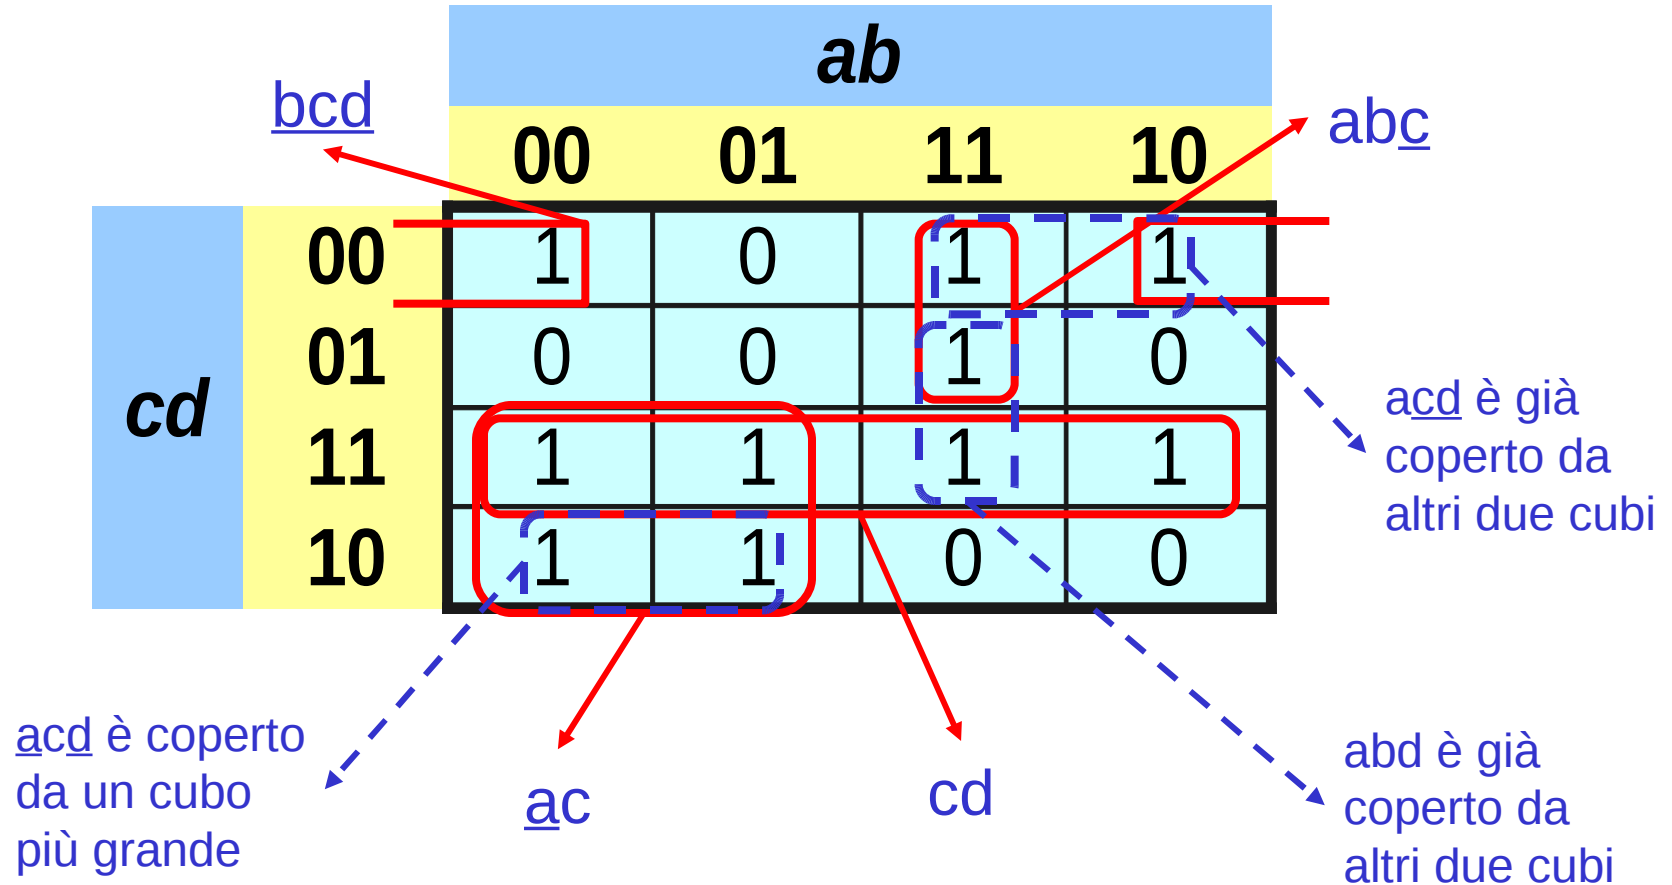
ab

bcd

abc

| cd | 00 | 01 | 11 | 10 |
|---|---|---|---|---|
| 00 | 1 | 0 | 1 | 1 |
| 01 | 0 | 0 | 1 | 0 |
| 11 | 1 | 1 | 1 | 1 |
| 10 | 1 | 1 | 0 | 0 |

acd è già coperto da altri due cubi

acd è coperto da un cubo più grande

ac

cd

abd è già coperto da altri due cubi